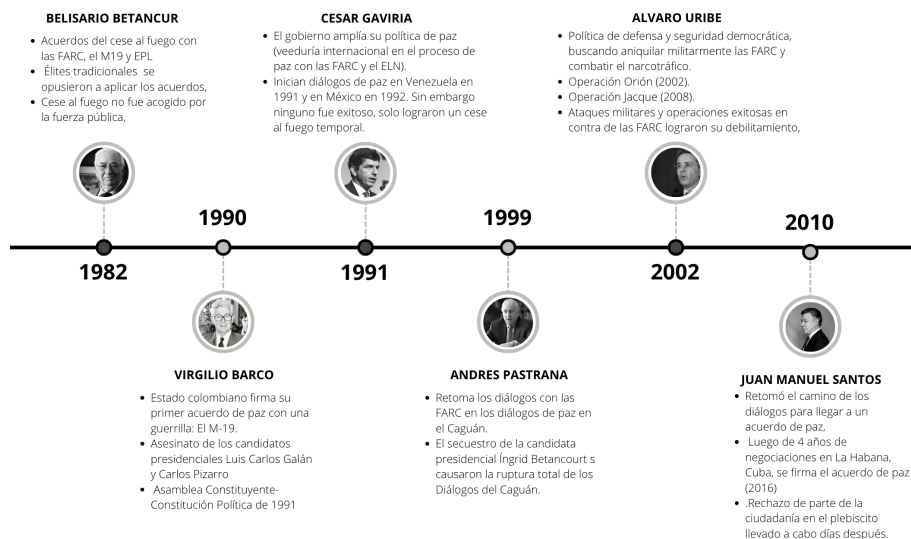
BELISARIO BETANCUR

- Acuerdos del cese al fuego con las FARC, el M19 y EPL
- Élites tradicionales se opusieron a aplicar los acuerdos,
- Cese al fuego no fue acogido por la fuerza pública,

CESAR GAVIRIA

- El gobierno amplía su política de paz (veeduría internacional en el proceso de paz con las FARC y el ELN).
- Inician diálogos de paz en Venezuela en 1991 y en México en 1992. Sin embargo ninguno fue exitoso, solo lograron un cese al fuego temporal.

ALVARO URIBE

- Política de defensa y seguridad democrática, buscando aniquilar militarmente las FARC y combatir el narcotráfico.
- Operación Orión (2002).
- Operación Jacque (2008).
- Ataques militares y operaciones exitosas en contra de las FARC lograron su debilitamiento,

1990

1999

2010

1982

1991

2002

VIRGILIO BARCO

- Estado colombiano firma su primer acuerdo de paz con una guerrilla: El M-19.
- Asesinato de los candidatos presidenciales Luis Carlos Galán y Carlos Pizarro
- Asamblea Constituyente-Constitución Política de 1991

ANDRES PASTRANA

- Retoma los diálogos con las FARC en los diálogos de paz en el Caguán.
- El secuestro de la candidata presidencial Íngrid Betancourt s causaron la ruptura total de los Diálogos del Caguán.

JUAN MANUEL SANTOS

- Retomó el camino de los diálogos para llegar a un acuerdo de paz,
- Luego de 4 años de negociaciones en La Habana, Cuba, se firma el acuerdo de paz (2016)
- .Rechazo de parte de la ciudadanía en el plebiscito llevado a cabo días después.